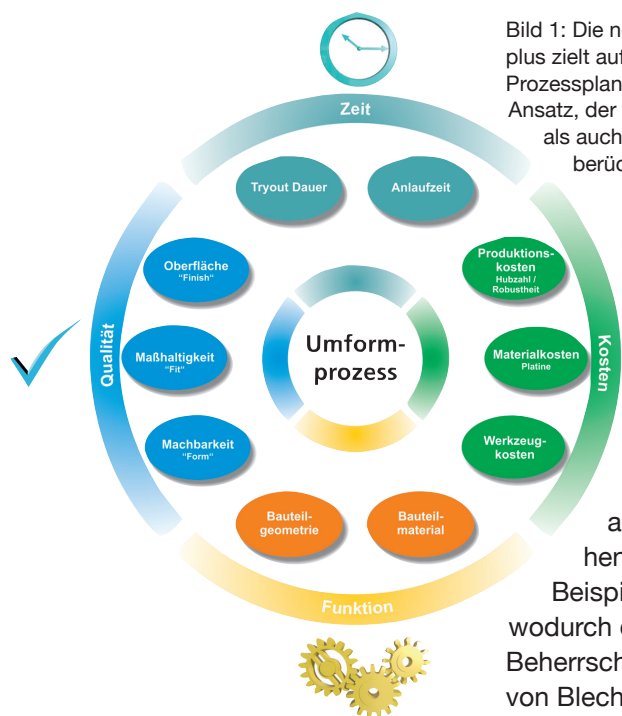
Bild 1: Die n
plus zielt auf
Prozessplan
Ansatz, der
als auch
berüc

Zeit

Tryout Dauer

Anlaufzeit

Qualität

Oberfläche
"Finish"

Maßhaltigkeit
"Fit"

Machbarkeit
"Form"

Umform-
prozess

Kosten

Produktions-
kosten
Hubzahl / Robustheit

Materialkosten
Platine

Werkzeug-
kosten

Bauteil-
geometrie

Bauteil-
material

Funktion

a
her
Beispi
wodurch
Beherrsch
von Blech